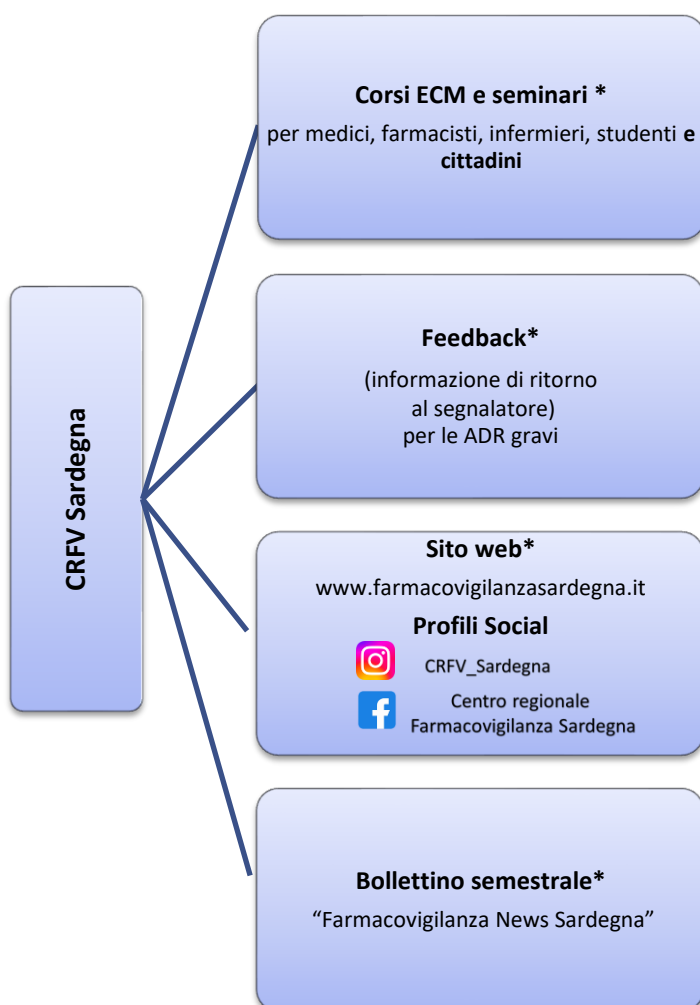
CRFV Sardegna

Corsi ECM e seminari *

per medici, farmacisti, infermieri, studenti e cittadini

Feedback*

(informazione di ritorno al segnalatore) per le ADR gravi

Sito web*

www.farmacovigilanzasardegna.it

Profili Social

CRFV_Sardegna

Centro regionale Farmacovigilanza Sardegna

Bollettino semestrale*

“Farmacovigilanza News Sardegna”